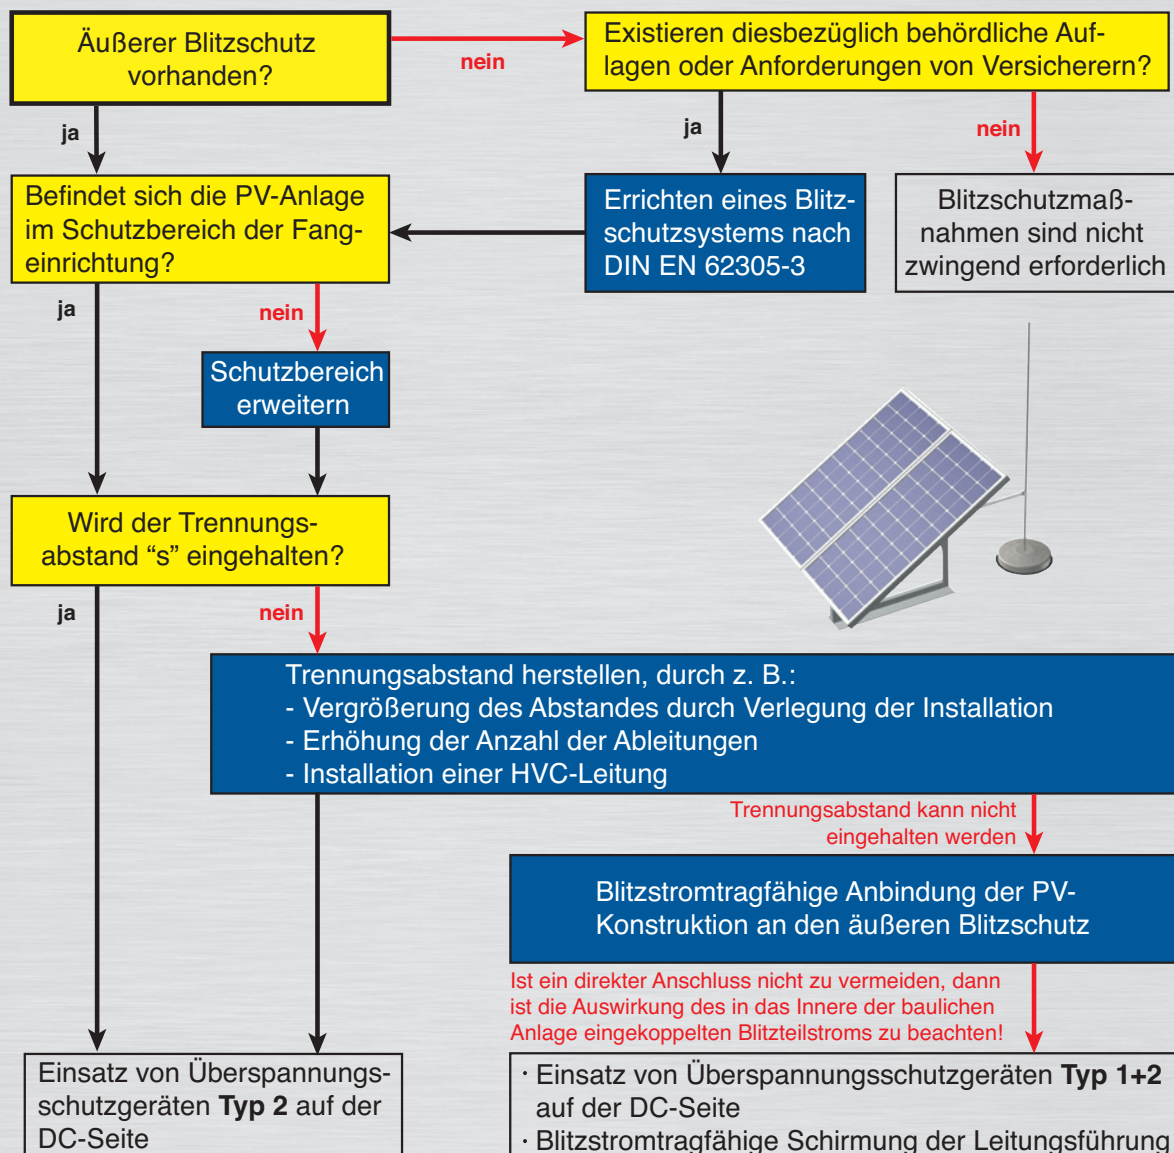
Äußerer Blitzschutz vorhanden?

nein

Existieren diesbezüglich behördliche Auflagen oder Anforderungen von Versicherern?

ja

ja

nein

Befindet sich die PV-Anlage im Schutzbereich der Fangeinrichtung?

Errichten eines Blitzschutzsystems nach DIN EN 62305-3

Blitzschutzmaßnahmen sind nicht zwingend erforderlich

ja

nein

Schutzbereich erweitern

Wird der Trennungsabstand “s” eingehalten?

ja

nein

Trennungsabstand herstellen, durch z. B.:
- Vergrößerung des Abstandes durch Verlegung der Installation
- Erhöhung der Anzahl der Ableitungen
- Installation einer HVC-Leitung

Trennungsabstand kann nicht eingehalten werden

Blitzstromtragfähige Anbindung der PV-Konstruktion an den äußeren Blitzschutz

Ist ein direkter Anschluss nicht zu vermeiden, dann ist die Auswirkung des in das Innere der baulichen Anlage eingekoppelten Blitzteilstroms zu beachten!

Einsatz von Überspannungsschutzgeräten **Typ 2** auf der DC-Seite

· Einsatz von Überspannungsschutzgeräten **Typ 1+2** auf der DC-Seite
· Blitzstromtragfähige Schirmung der Leitungsführung